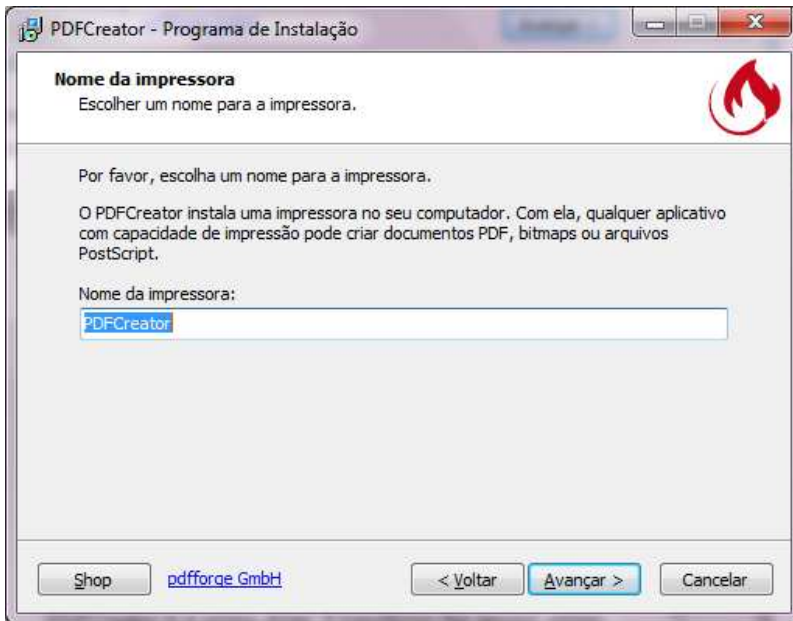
PDFCreator - Programa de Instalação

**Nome da impressora**
Escolher um nome para a impressora.

Por favor, escolha um nome para a impressora.

O PDFCreator instala uma impressora no seu computador. Com ela, qualquer aplicativo com capacidade de impressão pode criar documentos PDF, bitmaps ou arquivos PostScript.

Nome da impressora:

PDFCreator

Shop pdfforge GmbH < Voltar Avançar > Cancelar